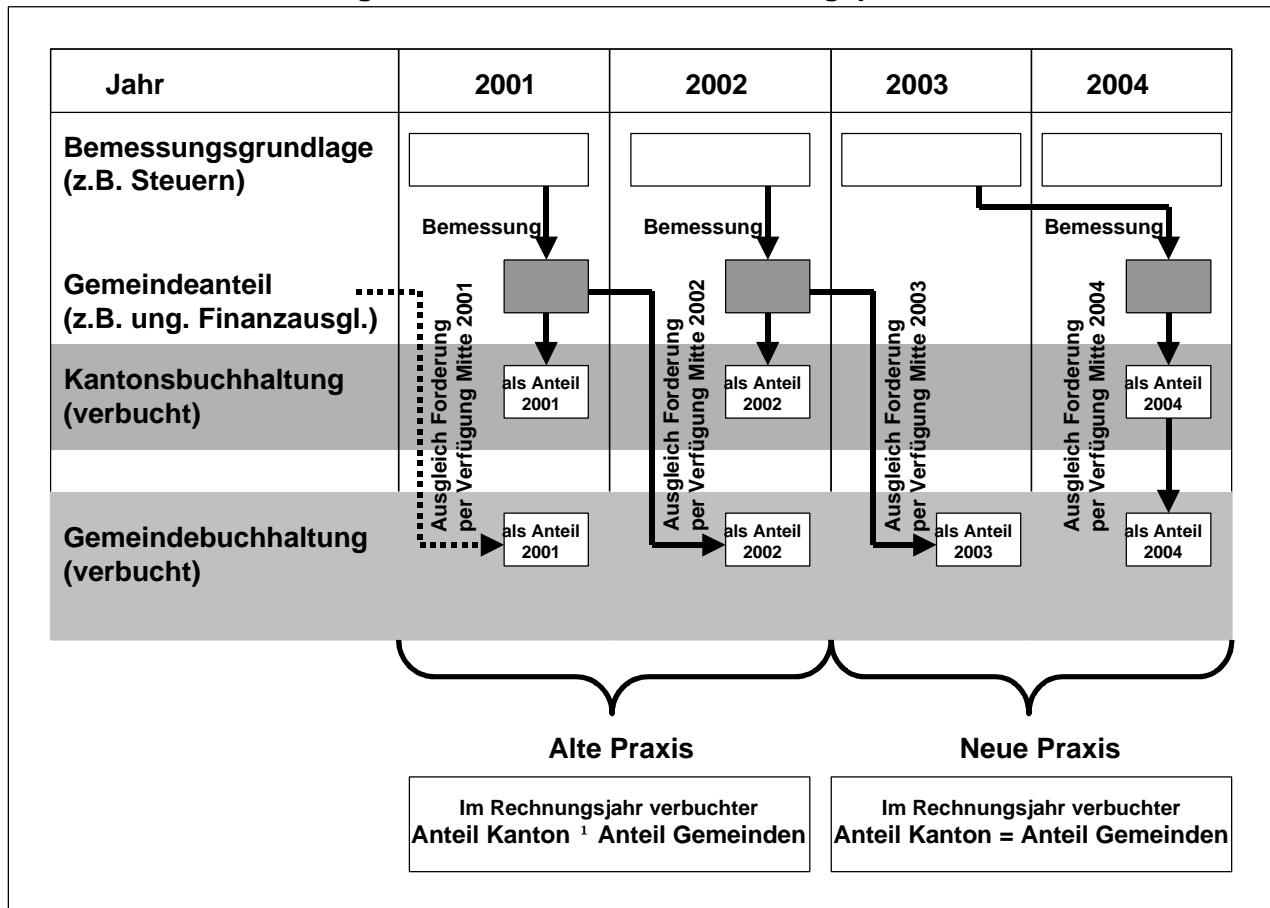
Jahr

2001

2002

2003

2004

Bemessungsgrundlage (z.B. Steuern)

Bemessung

Bemessung

Bemessung

Gemeindeanteil (z.B. ung. Finanzausgl.)

Ausgleich Forderung per Verfügung Mitte 2001

Ausgleich Forderung per Verfügung Mitte 2002

Ausgleich Forderung per Verfügung Mitte 2003

Ausgleich Forderung per Verfügung Mitte 2004

Kantonsbuchhaltung (verbucht)

als Anteil 2001

als Anteil 2002

als Anteil 2004

Gemeindebuchhaltung (verbucht)

als Anteil 2001

als Anteil 2002

als Anteil 2003

als Anteil 2004

Alte Praxis

Im Rechnungsjahr verbuchter Anteil Kanton ¹ Anteil Gemeinden

Neue Praxis

Im Rechnungsjahr verbuchter Anteil Kanton = Anteil Gemeinden